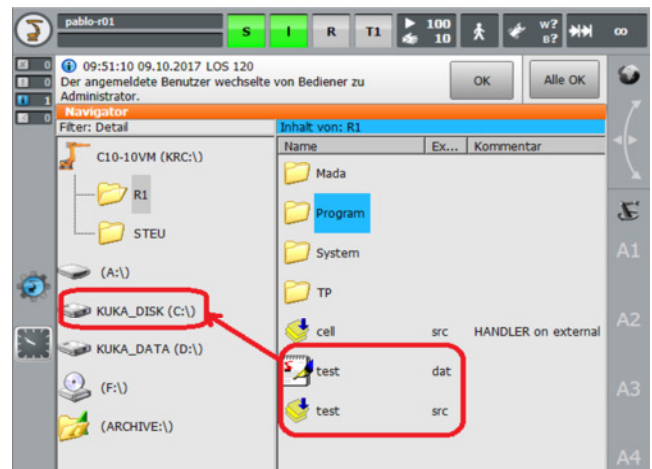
pablo-r01

S I R T1 100 10 W? B? ∞

0
0
1
0

09:51:10 09.10.2017 LOS 120
Der angemeldete Benutzer wechselte von Bediener zu Administrator.

OK

Alle OK

Navigator

Filter: Detail

C10-10VM (KRC:\)

R1

STEU

(A:\)

KUKA_DISK (C:\)

KUKA_DATA (D:\)

(F:\)

(ARCHIVE:\)

Inhalt von: R1

| Name | Ex... | Kommentar |
|---|---|---|
| Mada | | |
| Program | | |
| System | | |
| TP | | |
| cell | src | HANDLER on external |
| test | dat | |
| test | src | |

A1

A2

A3

A4